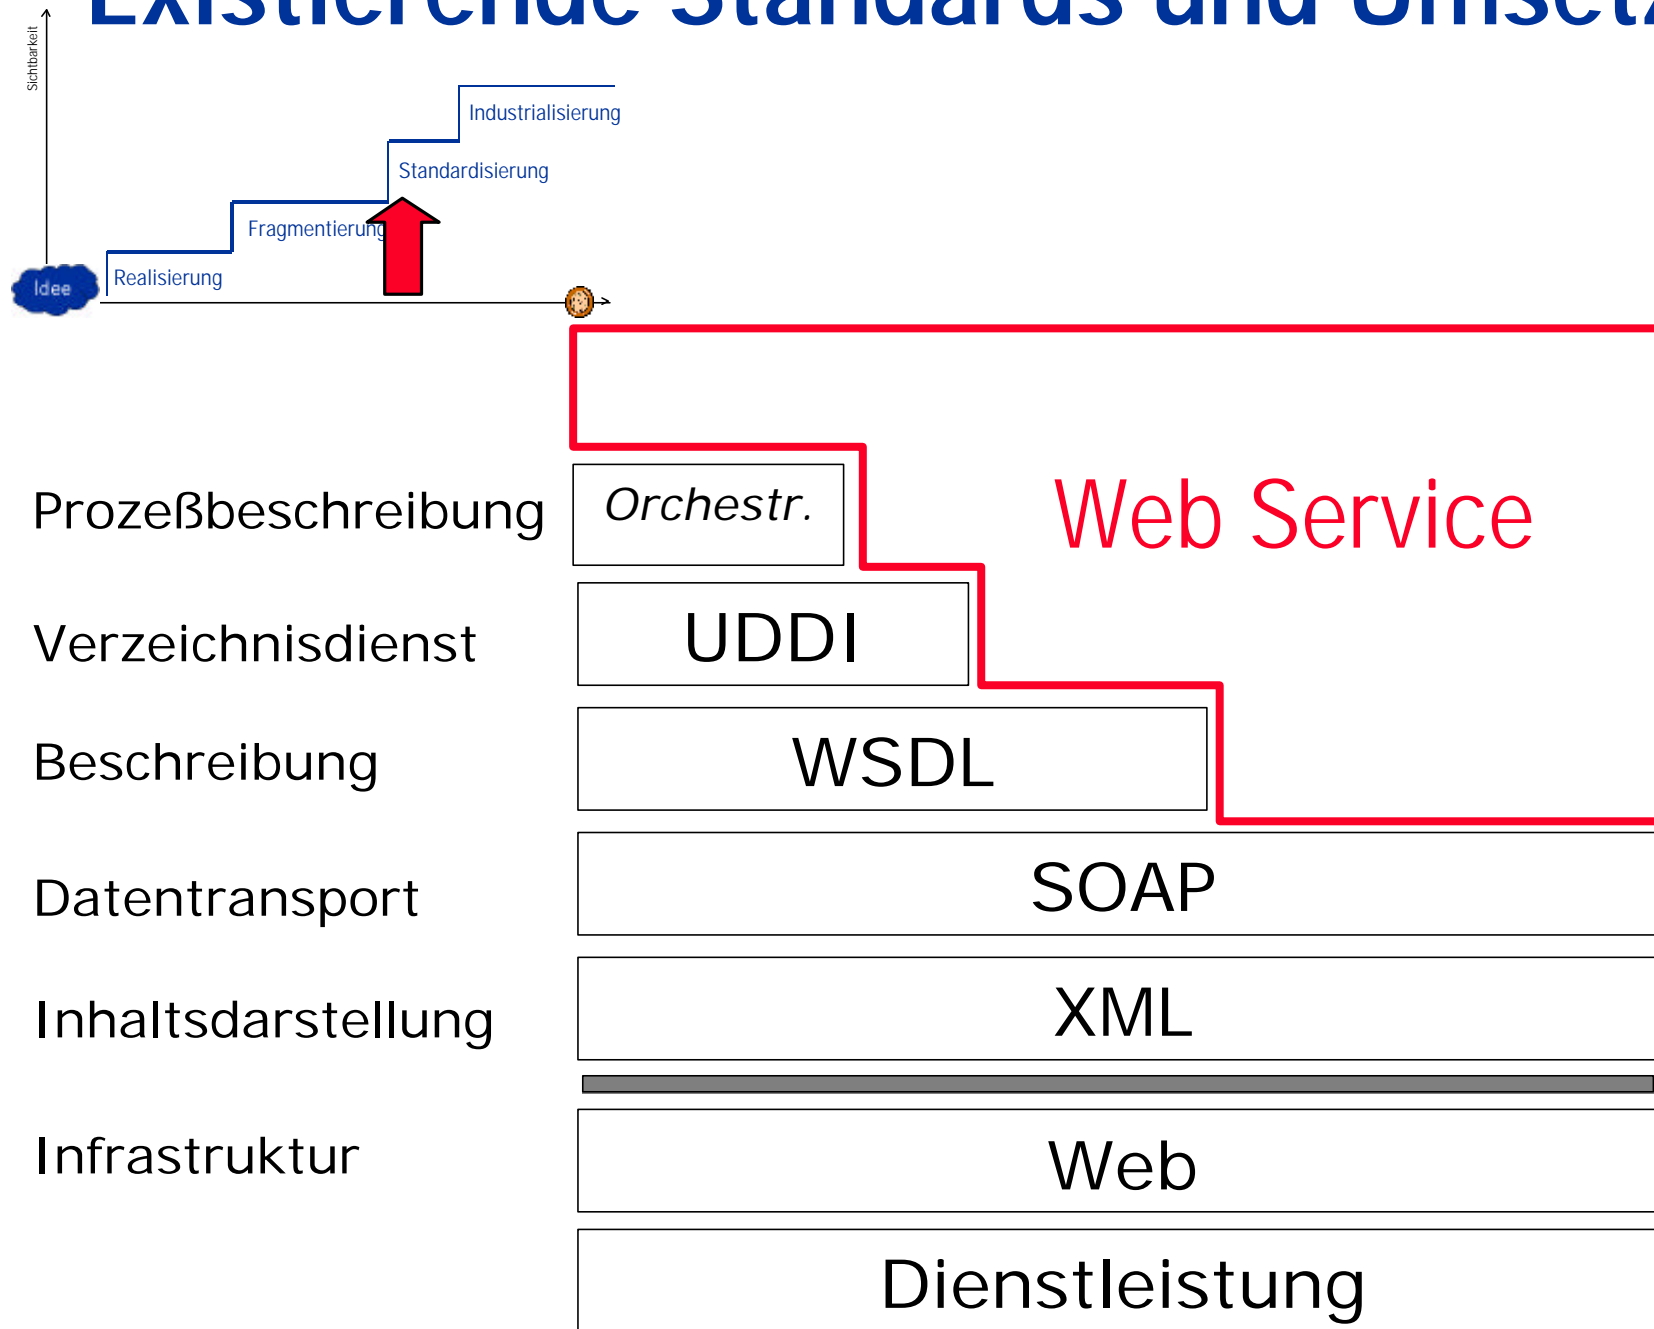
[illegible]

Sichtbarkeit

Industrialisierung

Standardisierung

Fragmentierung

Idee

Realisierung

Prozeßbeschreibung

Orchestr.

Web Service

Verzeichnisdienst

UDDI

Beschreibung

WSDL

Datentransport

SOAP

Inhaltsdarstellung

XML

Infrastruktur

Web

Dienstleistung